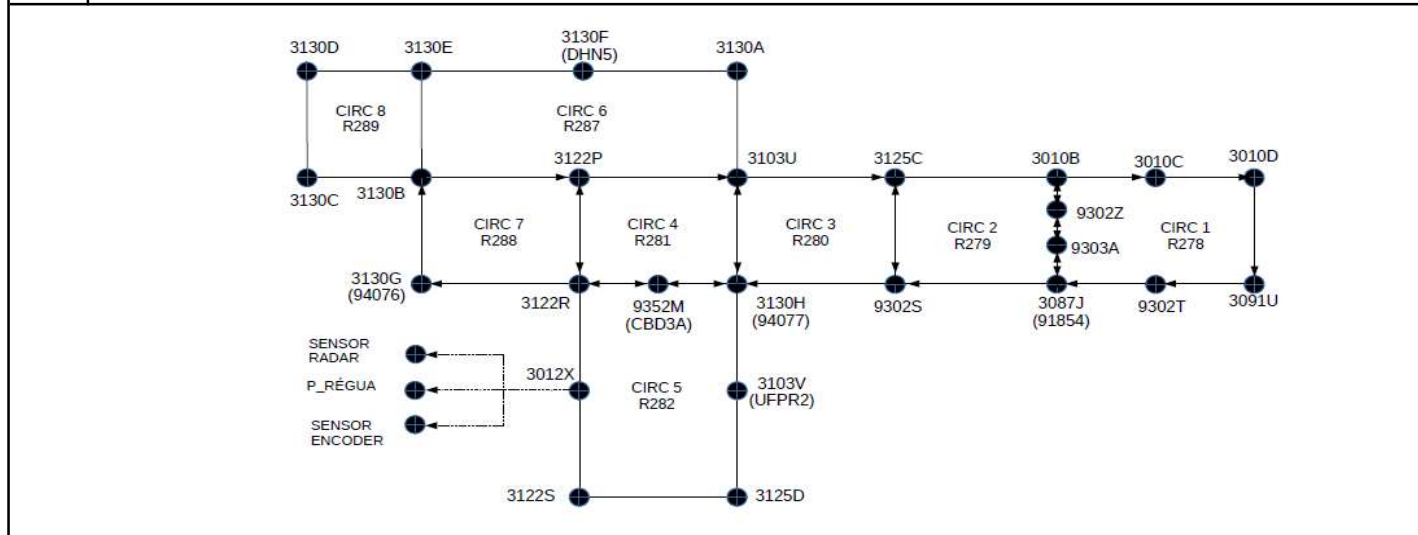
3130D
3130E
3130F
(DHN5)
3130A
CIRC 8
R289
CIRC 6
R287
3122P
3103U
3125C
3010B
3010C
3010D
3130C
3130B
9302Z
CIRC 7
R288
CIRC 4
R281
CIRC 3
R280
CIRC 2
R279
CIRC 1
R278
9303A
3130G
(94076)
3122R
9352M
(CBD3A)
3130H
(94077)
9302S
3087J
(91854)
9302T
3091U
SENSOR
RADAR
P_RÉGUA
3012X
CIRC 5
R282
3103V
(UFPR2)
SENSOR
ENCODER
3122S
3125D